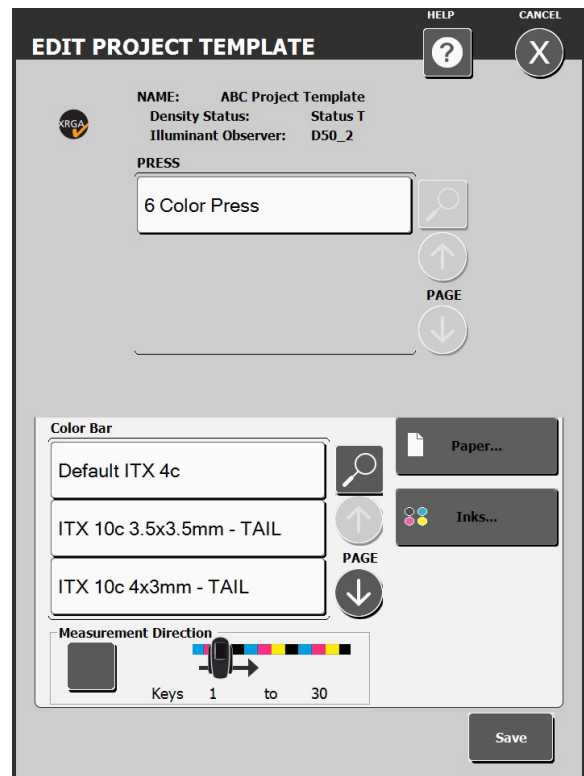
HELP
CANCEL
EDIT PROJECT TEMPLATE
?
X

XRGA
NAME: ABC Project Template
Density Status: Status T
Illuminant Observer: D50_2

PRESS
6 Color Press
PAGE

Color Bar
Default ITX 4c
ITX 10c 3.5x3.5mm - TAIL
ITX 10c 4x3mm - TAIL
PAGE
Paper...
Inks...

Measurement Direction
Keys 1 to 30

Save